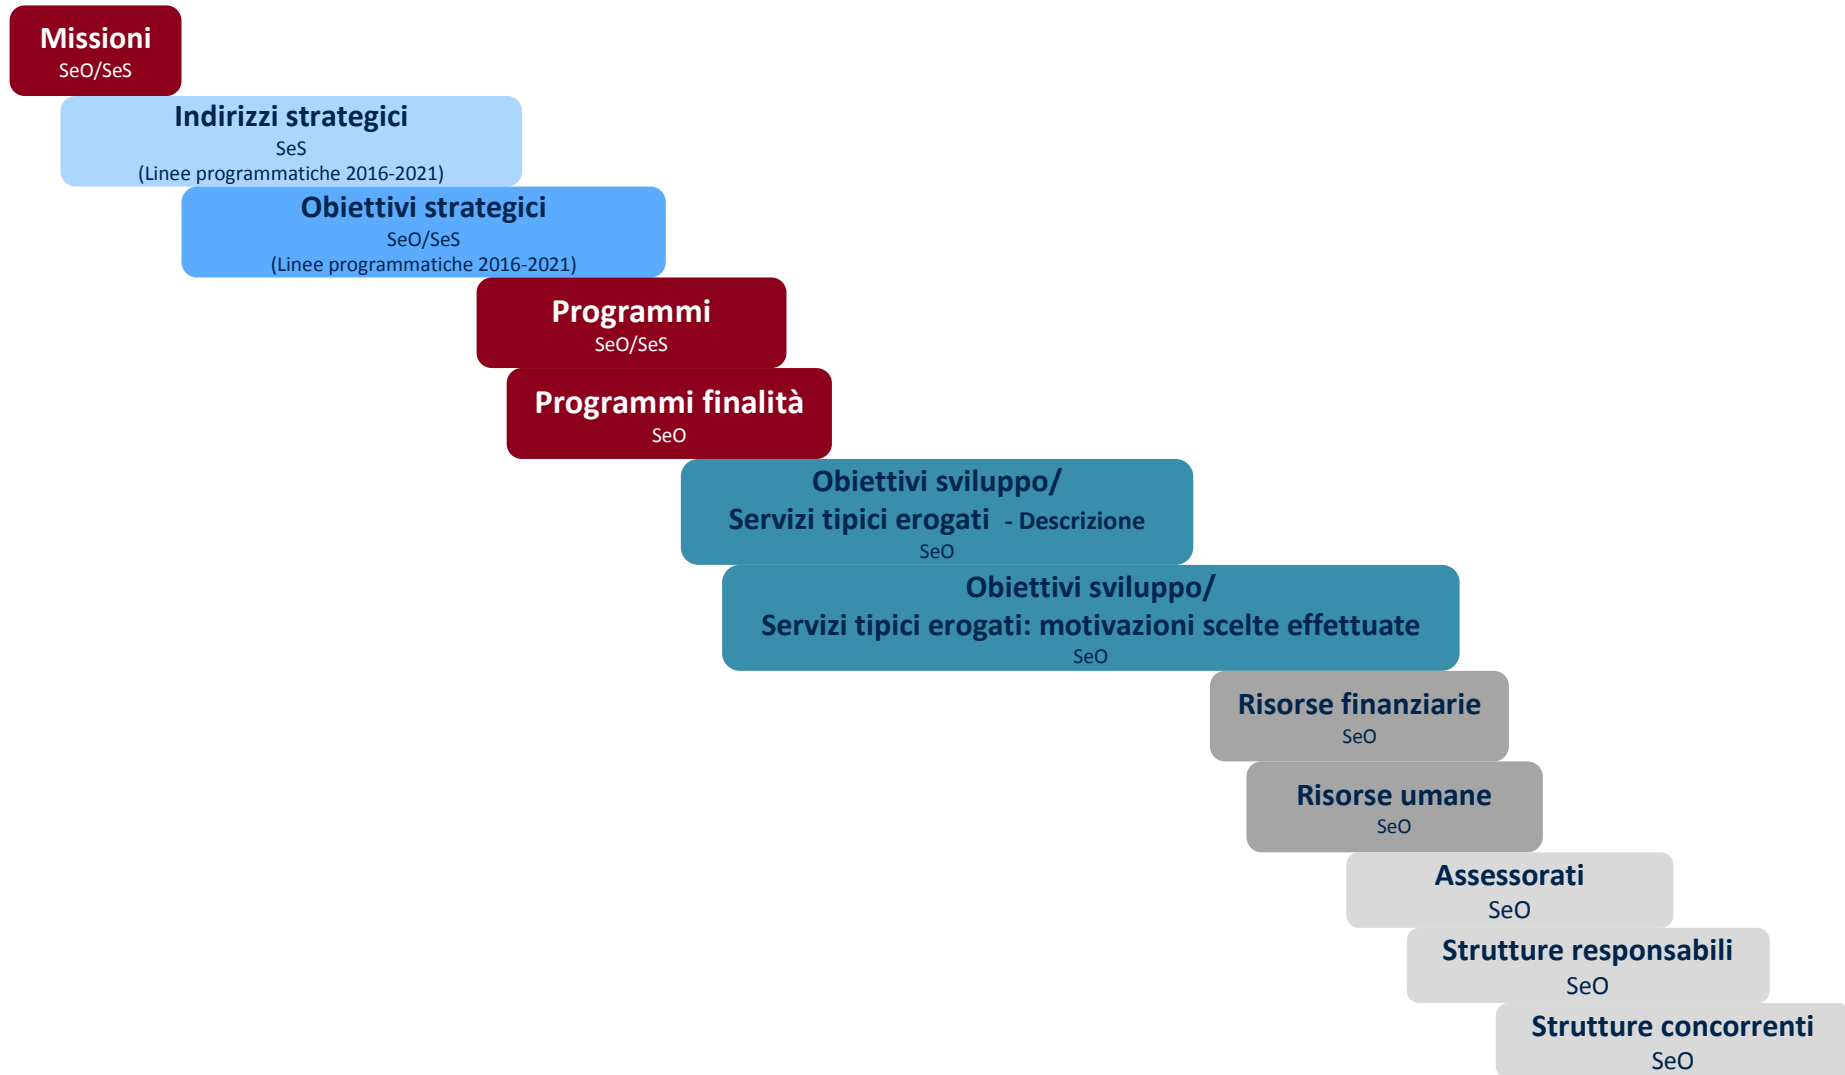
Missioni
SeO/SeS

Indirizzi strategici
SeS
(Linee programmatiche 2016-2021)

Obiettivi strategici
SeO/SeS
(Linee programmatiche 2016-2021)

Programmi
SeO/SeS

Programmi finalità
SeO

Obiettivi sviluppo/
Servizi tipici erogati - Descrizione
SeO

Obiettivi sviluppo/
Servizi tipici erogati: motivazioni scelte effettuate
SeO

Risorse finanziarie
SeO

Risorse umane
SeO

Assessorati
SeO

Strutture responsabili
SeO

Strutture concorrenti
SeO